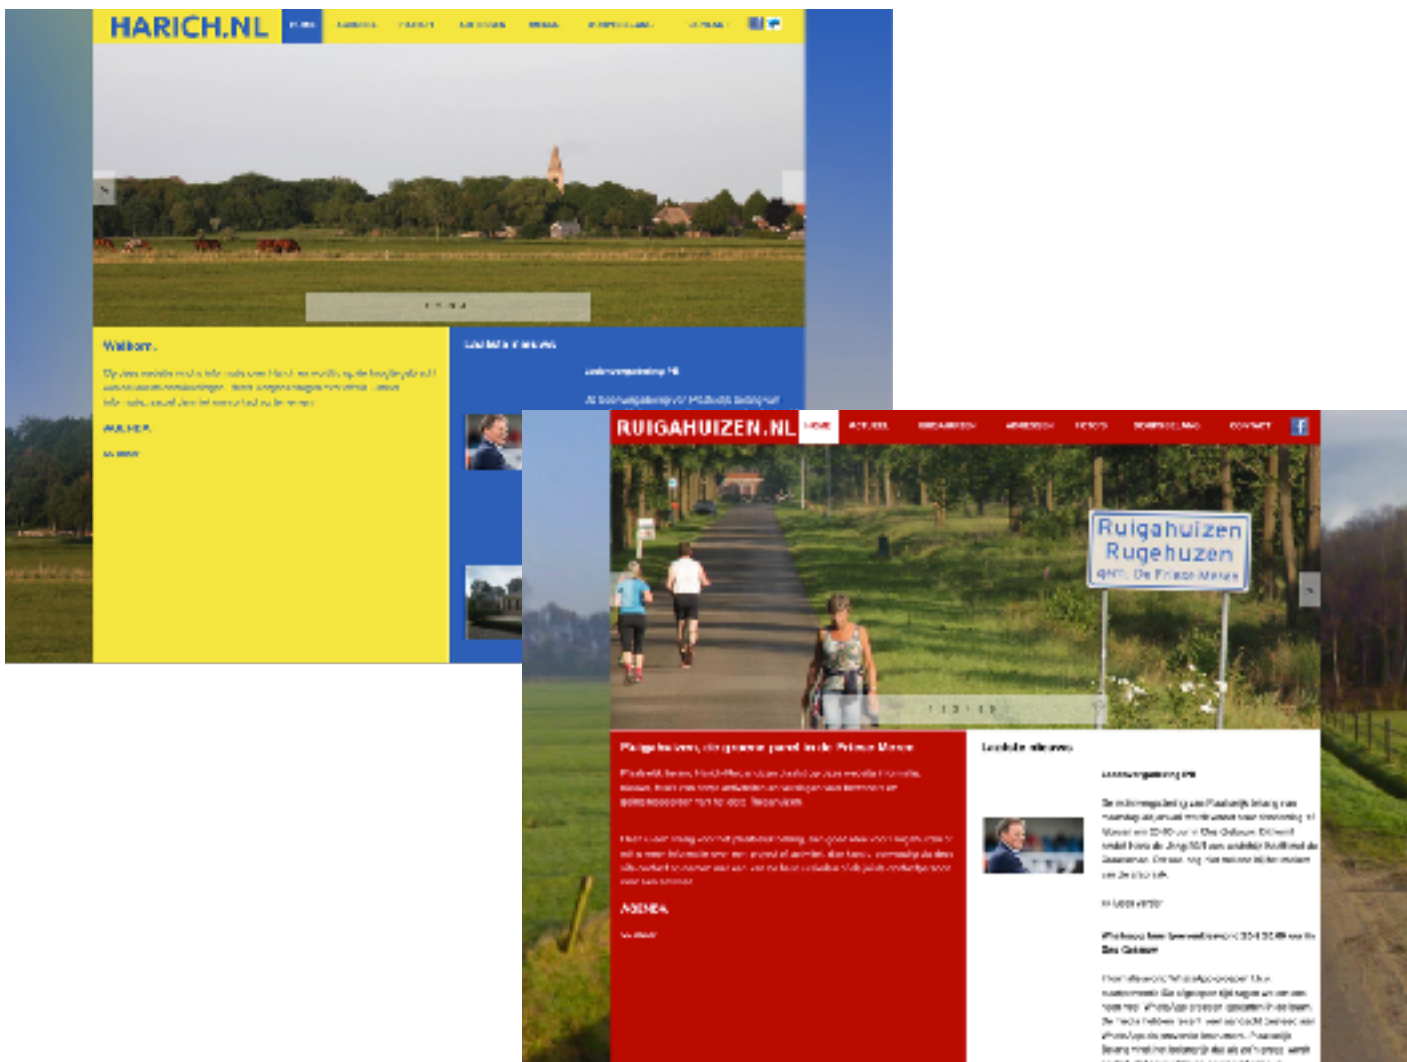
HARICH.NL

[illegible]

Welkom

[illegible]

AGENDA

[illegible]

Laatste nieuws

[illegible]

RUIGAHUIZEN.NL

HOME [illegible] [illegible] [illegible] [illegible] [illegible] CONTACT

Ruigahuizen
Rugehuzen
gem. De Friese Meren

Ruigahuizen, de groene parel in de Friese Meren

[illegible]

AGENDA

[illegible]

Laatste nieuws

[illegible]